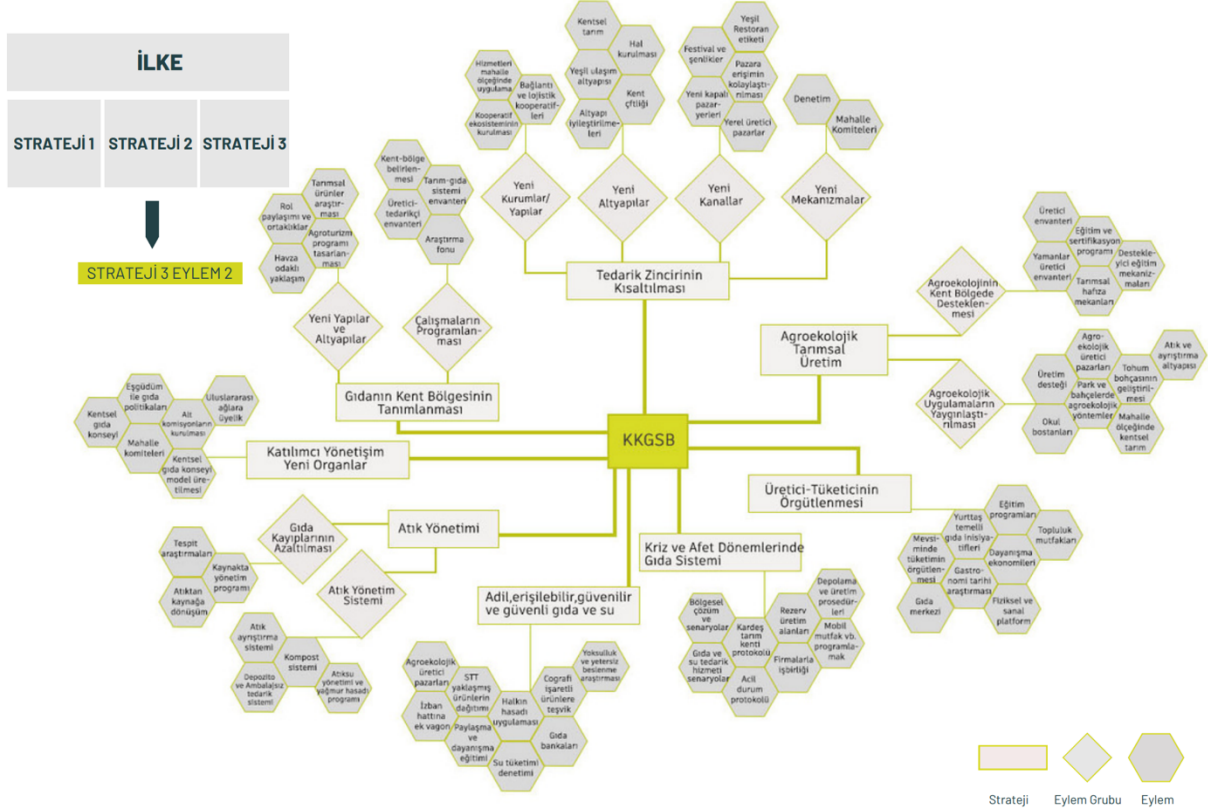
İLKE

STRATEJİ 1 STRATEJİ 2 STRATEJİ 3

STRATEJİ 3 EYLEM 2

Hizmetleri mahalle ölçeğinde uygulama

Bağlantı ve lojistik kooperatifleri

Kooperatif ekosisteminin kurulması

Kentsel tarım

Hal kurulması

Yeşil ulaşım altyapısı

Kent çiftliği

Altyapı iyileştirilmeleri

Festival ve şenlikler

Yeşil Restoran etiketi

Pazara erişimin kolaylaştırılması

Yeni kapalı pazaryerleri

Yerel üretici pazarları

Denetim

Mahalle Komiteleri

Yeni Kurumlar/ Yapılar

Yeni Altyapılar

Yeni Kanallar

Yeni Mekanızmalar

Tedarik Zincirinin Kısaltılması

Tarımsal ürünler araştırması

Rol paylaşımı ve ortaklıklar

Agroturizm programı tasarlanması

Havza odaklı yaklaşım

Kent-bölge belirlenmesi

Tarım-gıda sistemi envanteri

Üretici-tedarikçi envanteri

Araştırma fonu

Yeni Yapılar ve Altyapılar

Çalışmaların Programlanması

Gıdanın Kent Bölgesinin Tanımlanması

Üretici envanteri

Eğitim ve sertifikasyon programı

Yamanlar üretici envanteri

Destekleyici eğitim mekanizmaları

Tarımsal hafıza mekanları

Agroekolojinin Kent Bölgede Desteklenmesi

Agroekolojik Tarımsal Üretim

Agroekolojik üretici pazarları

Atık ve ayrıştırma altyapısı

Üretim desteği

Tohum bohçasının geliştirilmesi

Park ve bahçelerde agroekolojik yöntemler

Okul bostanları

Mahalle ölçeğinde kentsel tarım

Agroekolojik Uygulamaların Yaygınlaştırılması

Eşgüdüm ile gıda politikaları

Uluslararası ağlara üyelik

Kentsel gıda konseyi

Alt komisyonların kurulması

Mahalle komiteleri

Kentsel gıda konseyi model üretilmesi

Katılımcı Yönetişim Yeni Organlar

KKGSB

Üretici-Tüketicinin Örgütlenmesi

Eğitim programları

Yurttaş temelli gıda inisiyatifleri

Topluluk mutfakları

Mevsiminde tüketimin örgütlenmesi

Dayanışma ekonomileri

Gastronomi tarihi araştırması

Gıda merkezi

Fiziksel ve sanal platform

Tespit araştırmaları

Kaynakta yönetim programı

Atıktan kaynağa dönüşüm

Gıda Kayıplarının Azaltılması

Atık Yönetimi

Atık Yönetim Sistemi

Atık ayrıştırma sistemi

Kompost sistemi

Depozito ve Ambalajsız tedarik sistemi

Atıksu yönetimi ve yağmur hasadı programı

Adil,erişilebilir,güvenilir ve güvenli gıda ve su

Agroekolojik üretici pazarları

STT yaklaşmış ürünlerin dağıtımı

Yoksulluk ve yetersiz beslenme araştırması

İzban hattına ek vagon

Halkın hasadı uygulaması

Coğrafi İşaretli ürünlere teşvik

Paylaşma ve dayanışma eğitimi

Gıda bankaları

Su tüketimi denetimi

Kriz ve Afet Dönemlerinde Gıda Sistemi

Bölgesel çözüm ve senaryolar

Depolama ve üretim prosedürleri

Rezerv üretim alanları

Kardeş tarım kenti protokolü

Mobil mutfak vb. programlamak

Gıda ve su tedarik hizmeti senaryoları

Firmalarla işbirliği

Acil durum protokolü

Strateji Eylem Grubu Eylem